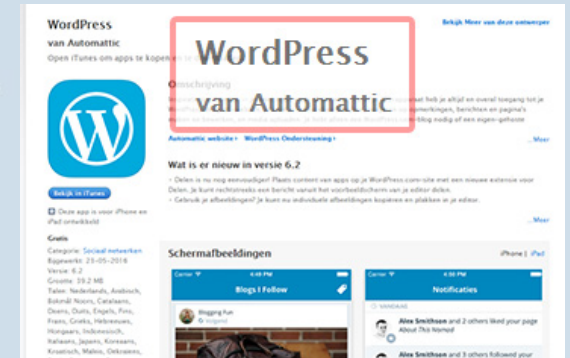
WordPress
van Automattic
Open iTunes om apps te kopen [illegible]

Bekijk Meer van deze ontwerper

WordPress
van Automattic

Omschrijving
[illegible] hebt je altijd en overal toegang tot je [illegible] berichten en pagina's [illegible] blog nodig of een eigen gehoste

Automattic website › WordPress Ondersteuning ›
...Meer

Bekijk in iTunes

Deze app is voor iPhone en iPad ontwikkeld

Gratis
Categorie: Sociaal netwerken
Bijgewerkt: 23-05-2016
Versie: 6.2
Grootte: 39.2 MB
Talen: Nederlands, Arabisch, Bokmål Noors, Catalaans, Deens, Duits, Engels, Fins, Frans, Grieks, Hebreeuws, Hongaars, Indonesisch, Italiaans, Japans, Koreaans, Kroatisch, Maleis, Oekraïens,

Wat is er nieuw in versie 6.2
• Delen is nu nog eenvoudiger! Plaats content van apps op je WordPress.com-site met een nieuwe extensie voor Delen. Je kunt rechtstreeks een bericht vanuit het voorbeeldscherm van je editor delen.
• Gebruik je afbeeldingen? Je kunt nu individuele afbeeldingen kopiëren en plakken in je editor.
...Meer

Schermafbeeldingen
iPhone | iPad

Carrier 4:48 PM
Blogs I Follow
Blogging Fun

Carrier 4:48 PM
Notificaties
VANDAAG
Alex Smithson and 2 others liked your page About This Nomad
Alex Smithson and 3 others followed your